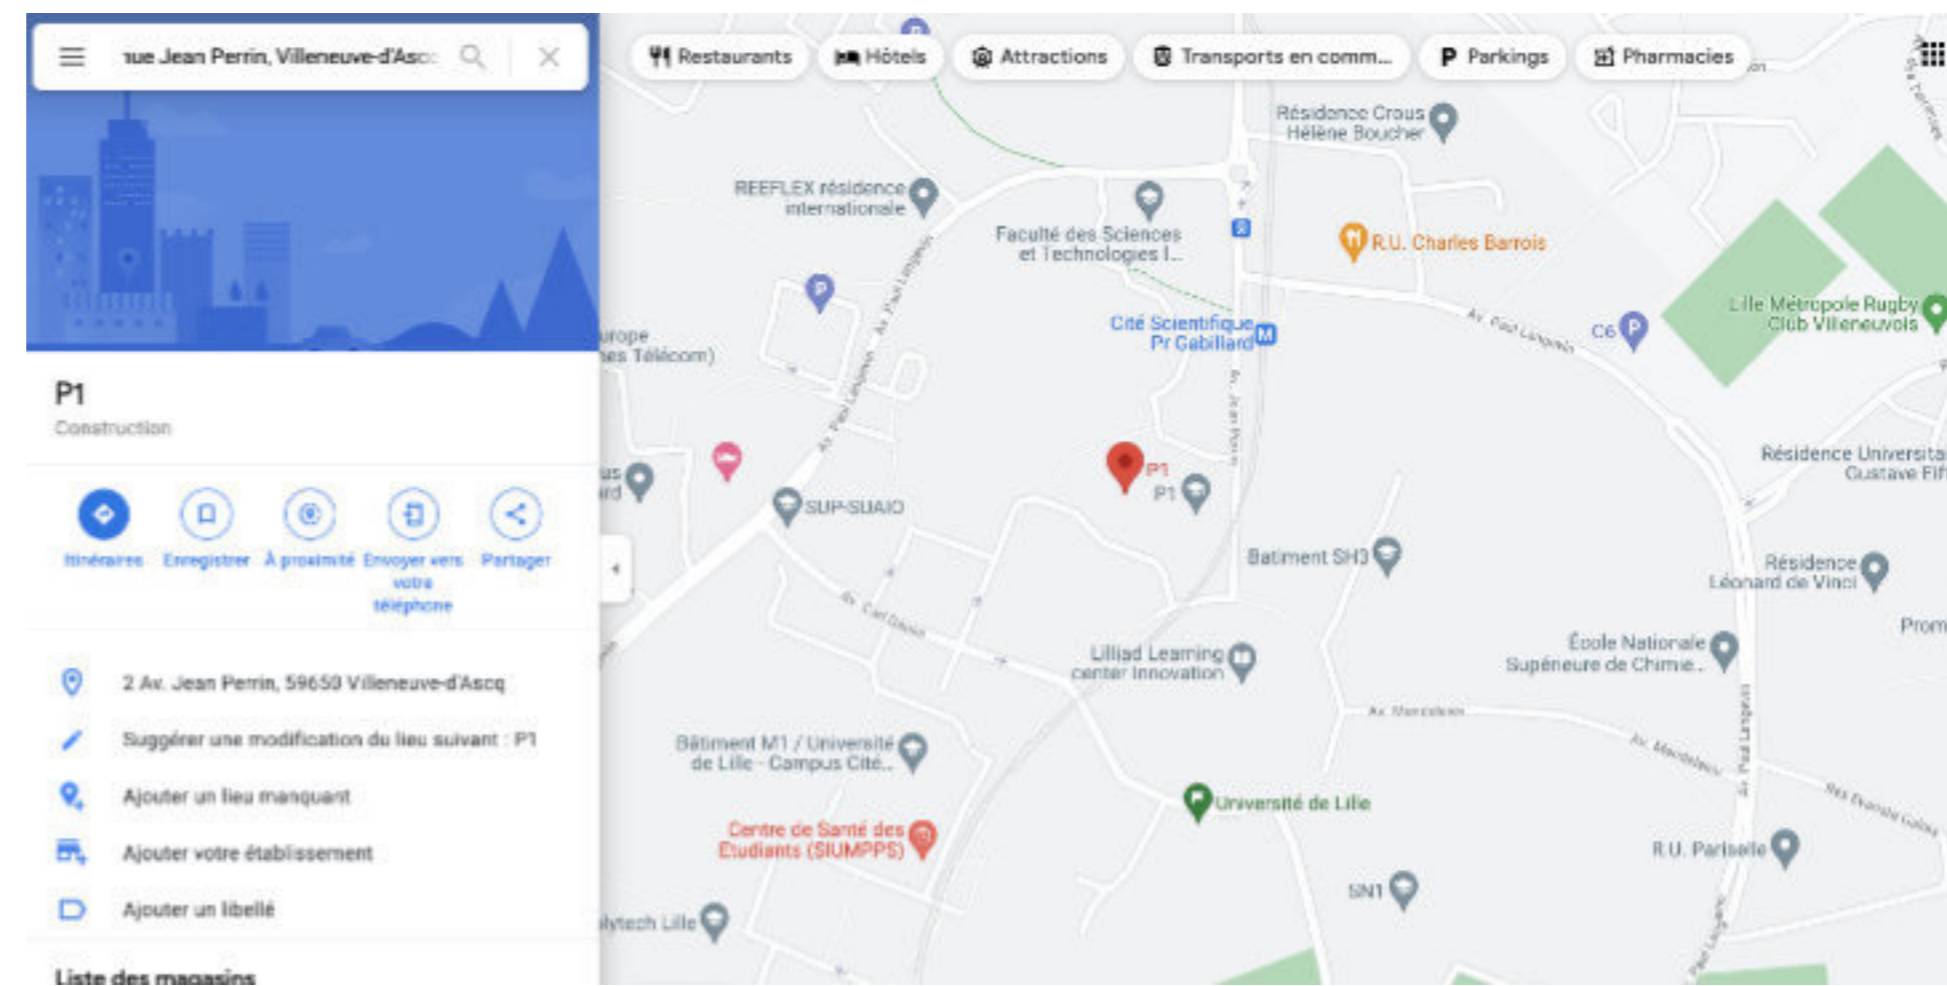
rue Jean Perrin, Villeneuve-d'Asc

P1
Construction

Itinéraires
Enregistrer
À proximité
Envoyer vers votre téléphone
Partager

2 Av. Jean Perrin, 59650 Villeneuve-d'Ascq
Suggérer une modification du lieu suivant : P1
Ajouter un lieu manquant
Ajouter votre établissement
Ajouter un libellé

Liste des magasins

Restaurants
Hôtels
Attractions
Transports en comm...
Parkings
Pharmacies

Résidence Crous Hélène Boucher
REEFLEX résidence internationale
Faculté des Sciences et Technologies l...
R.U. Charles Barrois
Lille Métropole Rugby Club Villeneuvois
Cité Scientifique Pr Gabillard
C6
urope nes Télécom)
Av. Paul Langevin
Av. Paul Langevin
P1
P1
SUP-SUAIO
Résidence Universita Gustave Eiff
Batiment SH3
Résidence Léonard de Vinci
Av. Carl Gauss
Prom
École Nationale Supérieure de Chimie...
Lilliad Learning center Innovation
Av. Mendeleiev
Av. Mendeleiev
Bâtiment M1 / Université de Lille - Campus Cité...
Université de Lille
Centre de Santé des Étudiants (SIUMPPS)
R.U. Pariselle
SN1
lytech Lille
Av. Paul Langevin